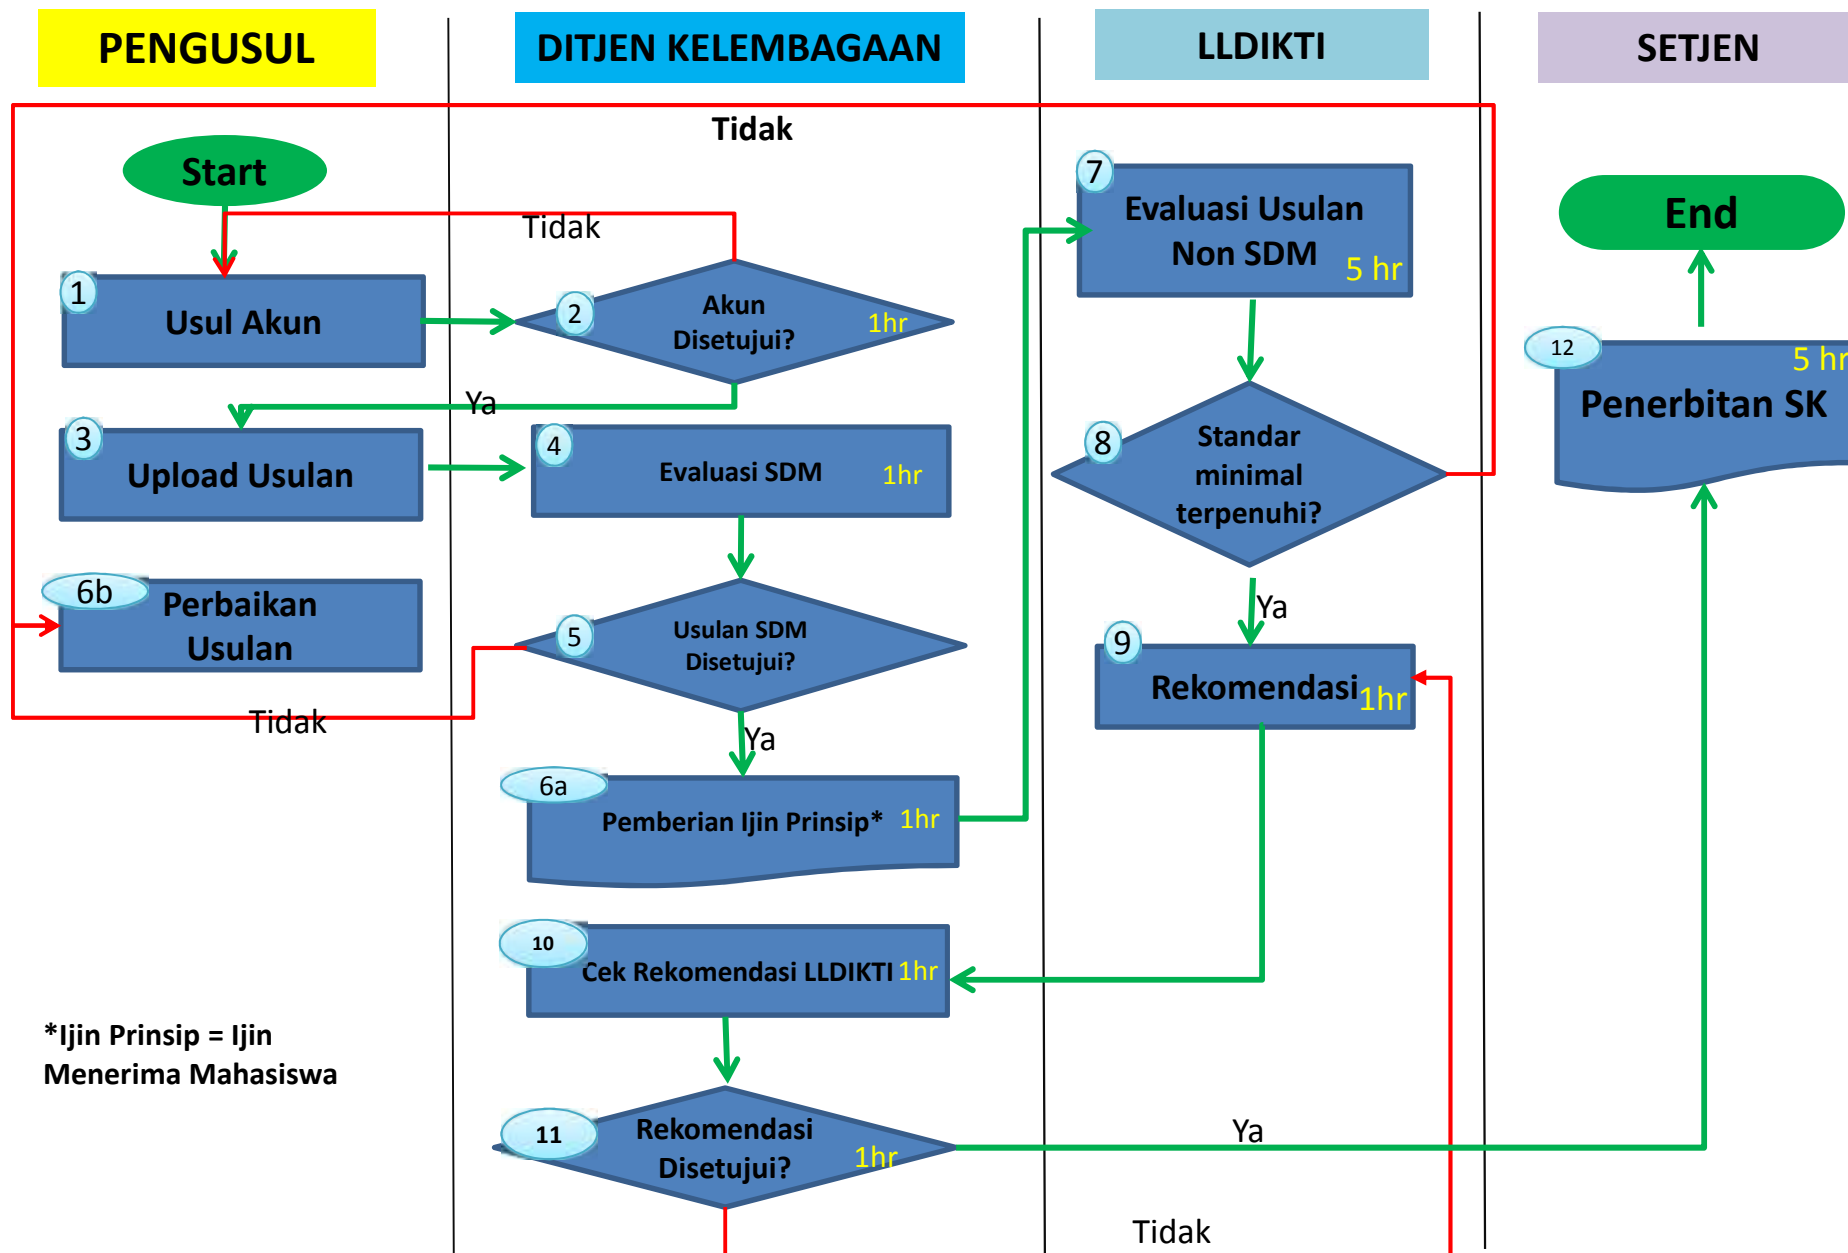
PENGUSUL

DITJEN KELEMBAGAAN

LLDIKTI

SETJEN

Tidak

Start

Tidak

7
Evaluasi Usulan Non SDM 5 hr

End

1
Usul Akun

2
Akun Disetujui? 1hr

12
5 hr
Penerbitan SK

Ya

3
Upload Usulan

4
Evaluasi SDM 1hr

8
Standar minimal terpenuhi?

6b
Perbaikan Usulan

5
Usulan SDM Disetujui?

Ya

9
Rekomendasi 1hr

Tidak

Ya

6a
Pemberian Ijin Prinsip* 1hr

10
Cek Rekomendasi LLDIKTI 1hr

*Ijin Prinsip = Ijin Menerima Mahasiswa

11
Rekomendasi Disetujui? 1hr

Ya

Tidak